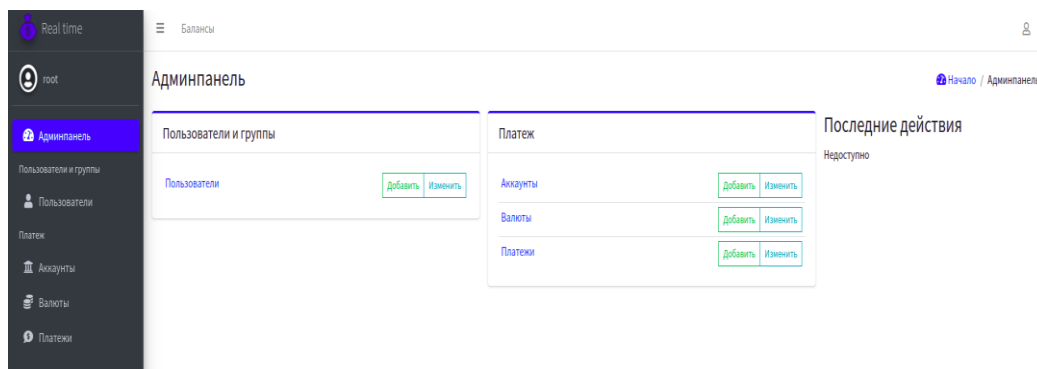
Real time

root

Админпанель

Пользователи и группы

Пользователи

Платеж

Аккаунты

Валюты

Платежи

Балансы

Админпанель

Начало / Админпанель

Пользователи и группы

Пользователи | Добавить | Изменить

Платеж

Аккаунты | Добавить | Изменить

Валюты | Добавить | Изменить

Платежи | Добавить | Изменить

Последние действия

Недоступно